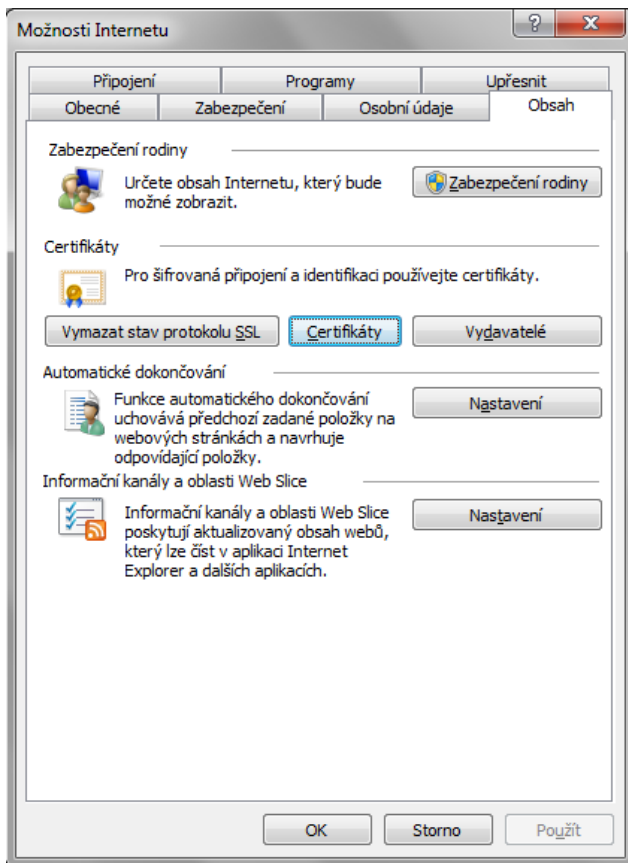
Možnosti Internetu

?

X

Připojení

Programy

Upřesnit

Obecné

Zabezpečení

Osobní údaje

Obsah

Zabezpečení rodiny

Určete obsah Internetu, který bude možné zobrazit.

Zabezpečení rodiny

Certifikáty

Pro šifrovaná připojení a identifikaci používejte certifikáty.

Vymazat stav protokolu SSL

Certifikáty

Vydavatelé

Automatické dokončování

Funkce automatického dokončování uchovává předchozí zadané položky na webových stránkách a navrhuje odpovídající položky.

Nastavení

Informační kanály a oblasti Web Slice

Informační kanály a oblasti Web Slice poskytují aktualizovaný obsah webů, který lze číst v aplikaci Internet Explorer a dalších aplikacích.

Nastavení

OK

Storno

Použít